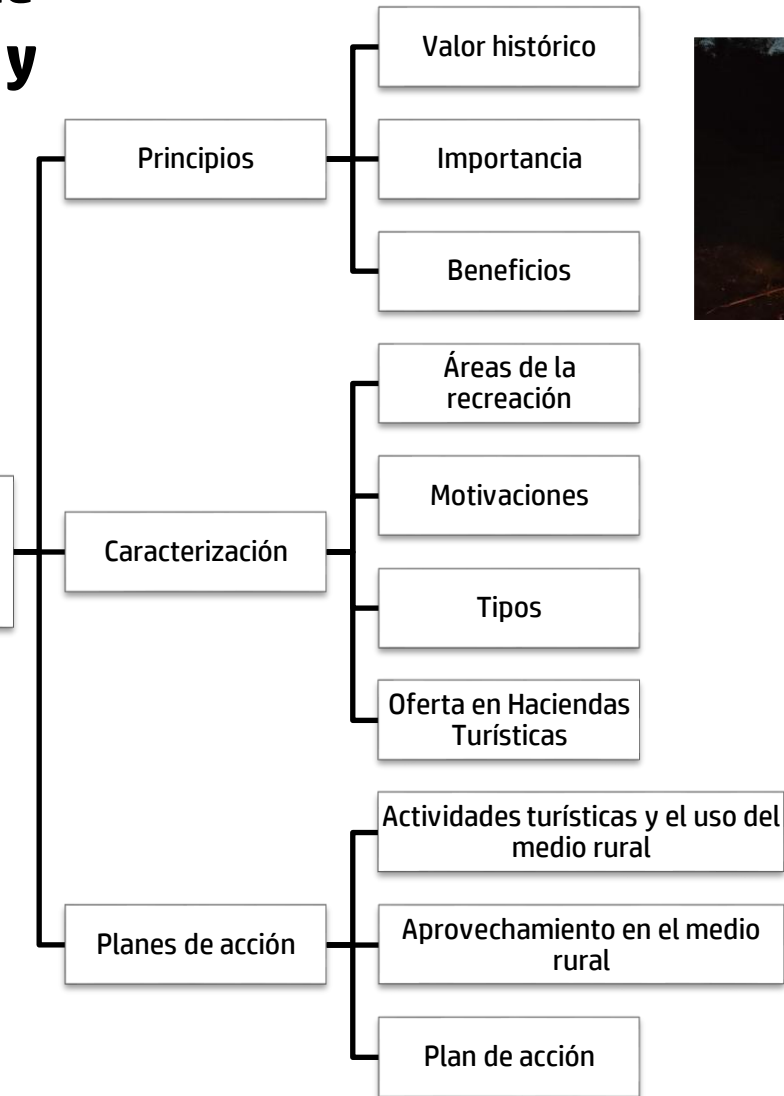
y

Principios

Valor histórico

Importancia

Beneficios

Caracterización

Áreas de la recreación

Motivaciones

Tipos

Oferta en Haciendas Turísticas

Planes de acción

Actividades turísticas y el uso del medio rural

Aprovechamiento en el medio rural

Plan de acción